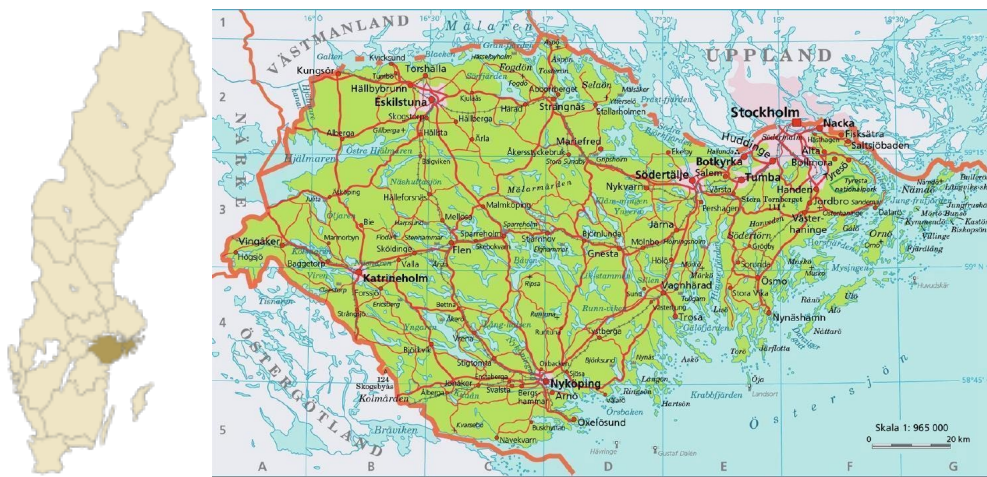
VÄSTMANLAND
Mälaren
UPPLAND
NÄRKE
ÖSTERGÖTLAND
Östersjön
Kungsör
Hällbybrunn
Torshälla
Eskilstuna
Strängnäs
Mariefred
Stockholm
Nacka
Huddinge
Botkyrka
Södertälje
Tumba
Handen
Tyresö
Saltsjöbaden
Fisksätra
Salem
Nykvarn
Järna
Gnesta
Vagnhärad
Trosa
Västerhaninge
Nynäshamn
Ösmo
Flen
Katrineholm
Vingåker
Malmköping
Sparreholm
Stjärnhov
Nyköping
Oxelösund
Arnö
Kolmården
Bråviken
Hjälmaren
Skala 1: 965 000
0
20 km
1
2
3
4
5
A
B
C
D
E
F
G